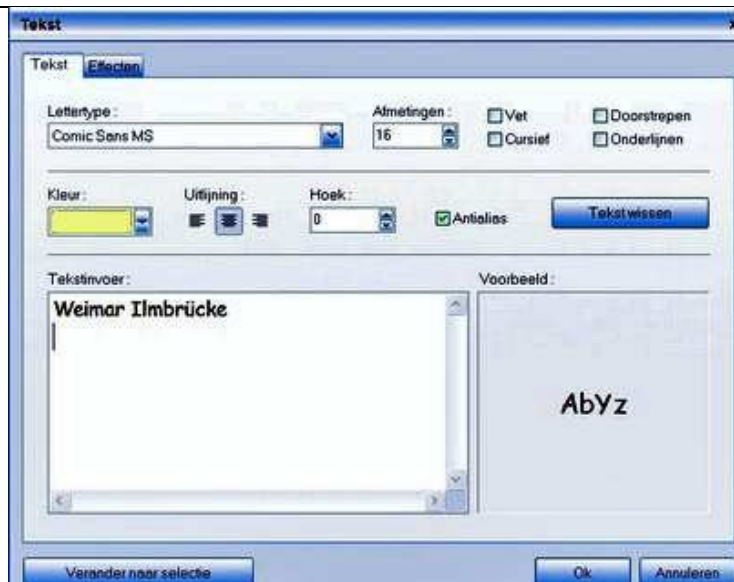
Tekst

Tekst | Effecten

Lettertype:
Comic Sans MS

Afmetingen:
16

Vet
Cursief
Doorstrepen
Onderlijnen

Kleur:

Uitlijning:

Hoek:
0

Antialias

Tekst wissen

Tekstinvoer:
Weimar Ilmbrücke

Voorbeeld:
AbYz

Verander naar selectie

Ok

Annuleren